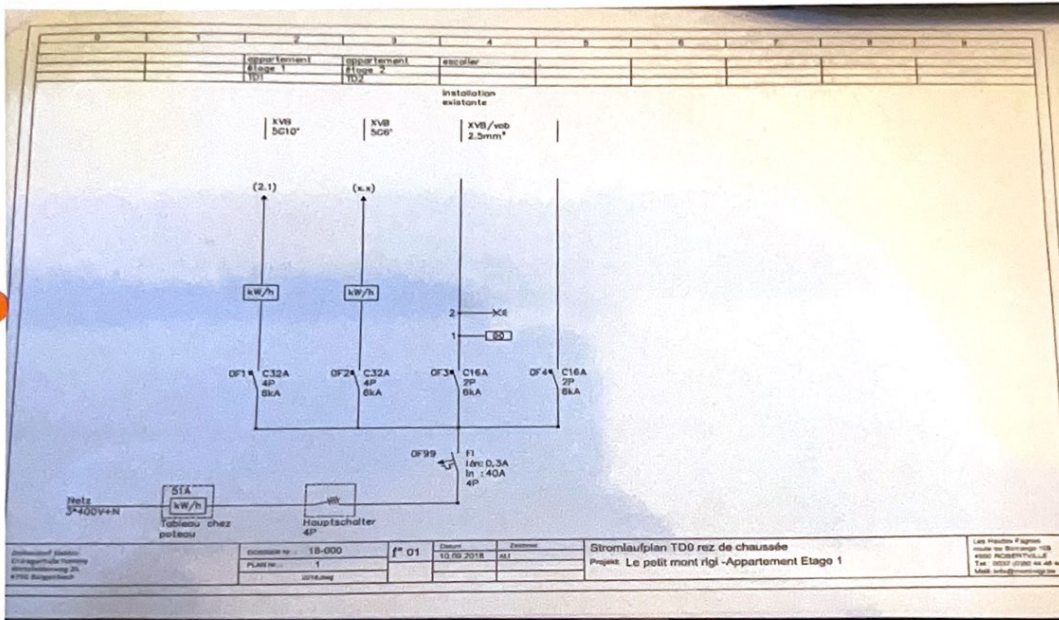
0 | 1 | 2 | 3 | 4 | 5 | 6 | 7 | 8 | 9

appartement Etage 1 TD1

appartement Etage 2 TD2

escalier

installation existante

XVB 5G10²

XVB 5G6²

XVB/vob 2.5mm²

(2.1)

(x.x)

kW/h

kW/h

2

1

QF1 C32A 4P 6kA

QF2 C32A 4P 6kA

QF3 C16A 2P 6kA

QF4 C16A 2P 6kA

QF99 FI IΔn: 0,3A In : 40A 4P

Netz 3*400V+N

51A

kW/h

Tableau chez poteau

Hauptschalter 4P

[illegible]

DOSSIER N° : 18-000

PLAN N° : 1

f° 01

Datum 10.09.2018

Zeichner AU

Stromlaufplan TD0 rez de chaussée

Projekt Le petit mont rigi -Appartement Etage 1

Les Hautes Fagnes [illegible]